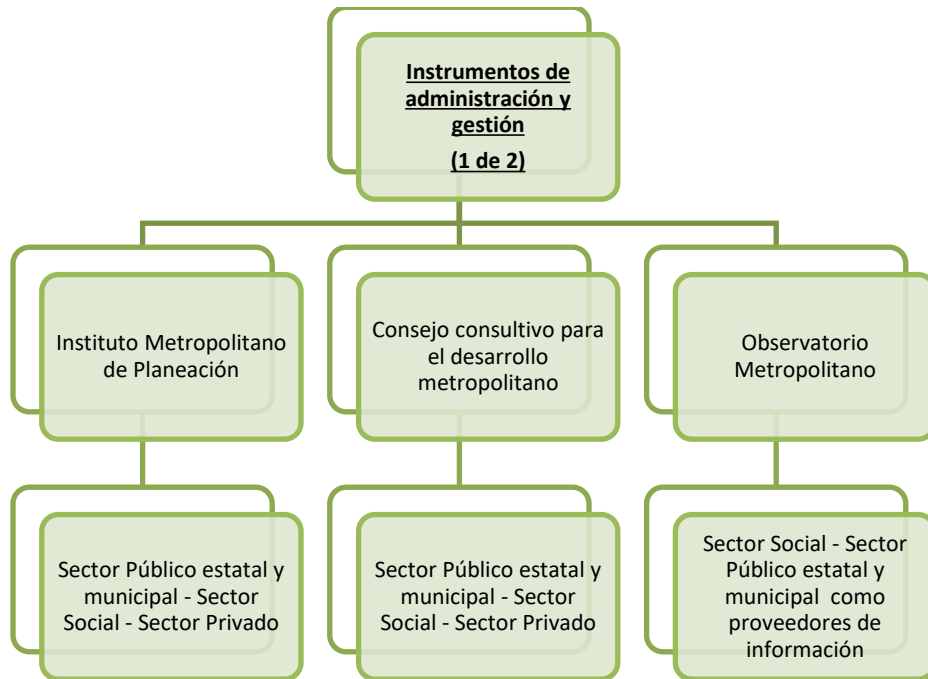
Instrumentos de administración y gestión
(1 de 2)

Instituto Metropolitano de Planeación

Consejo consultivo para el desarrollo metropolitano

Observatorio Metropolitano

Sector Público estatal y municipal - Sector Social - Sector Privado

Sector Público estatal y municipal - Sector Social - Sector Privado

Sector Social - Sector Público estatal y municipal como proveedores de información